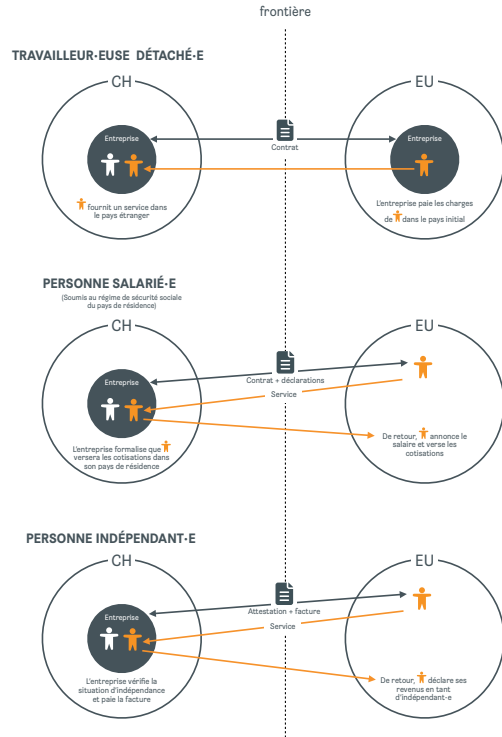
frontière

TRAVAILLEUR·EUSE DÉTACHÉ·E

CH

EU

Entreprise

Contrat

Entreprise

fournit un service dans le pays étranger

L'entreprise paie les charges de dans le pays initial

PERSONNE SALARIÉ·E

(Soumis au régime de sécurité sociale du pays de résidence)

CH

EU

Entreprise

Contrat + déclarations

Service

L'entreprise formalise que versera les cotisations dans son pays de résidence

De retour, annonce le salaire et verse les cotisations

PERSONNE INDÉPENDANT·E

CH

EU

Entreprise

Attestation + facture

Service

L'entreprise vérifie la situation d'indépendance et paie la facture

De retour, déclare ses revenus en tant d'indépendant·e